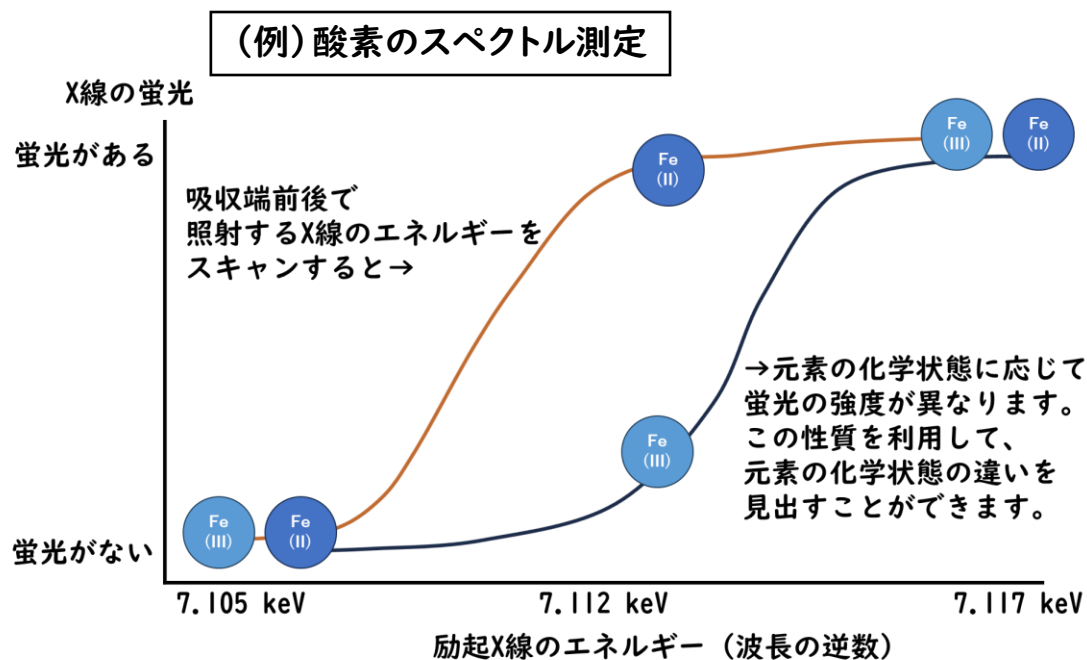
(例)酸素のスペクトル測定

X線の蛍光

蛍光がある

蛍光がない

吸収端前後で
照射するX線のエネルギーを
スキャンすると→

Fe (II)

Fe (III)

Fe (II)

Fe (III)

Fe (III)

Fe (II)

→元素の化学状態に応じて
蛍光の強度が異なります。
この性質を利用して、
元素の化学状態の違いを
見出すことができます。

7.105 keV

7.112 keV

7.117 keV

励起X線のエネルギー（波長の逆数）